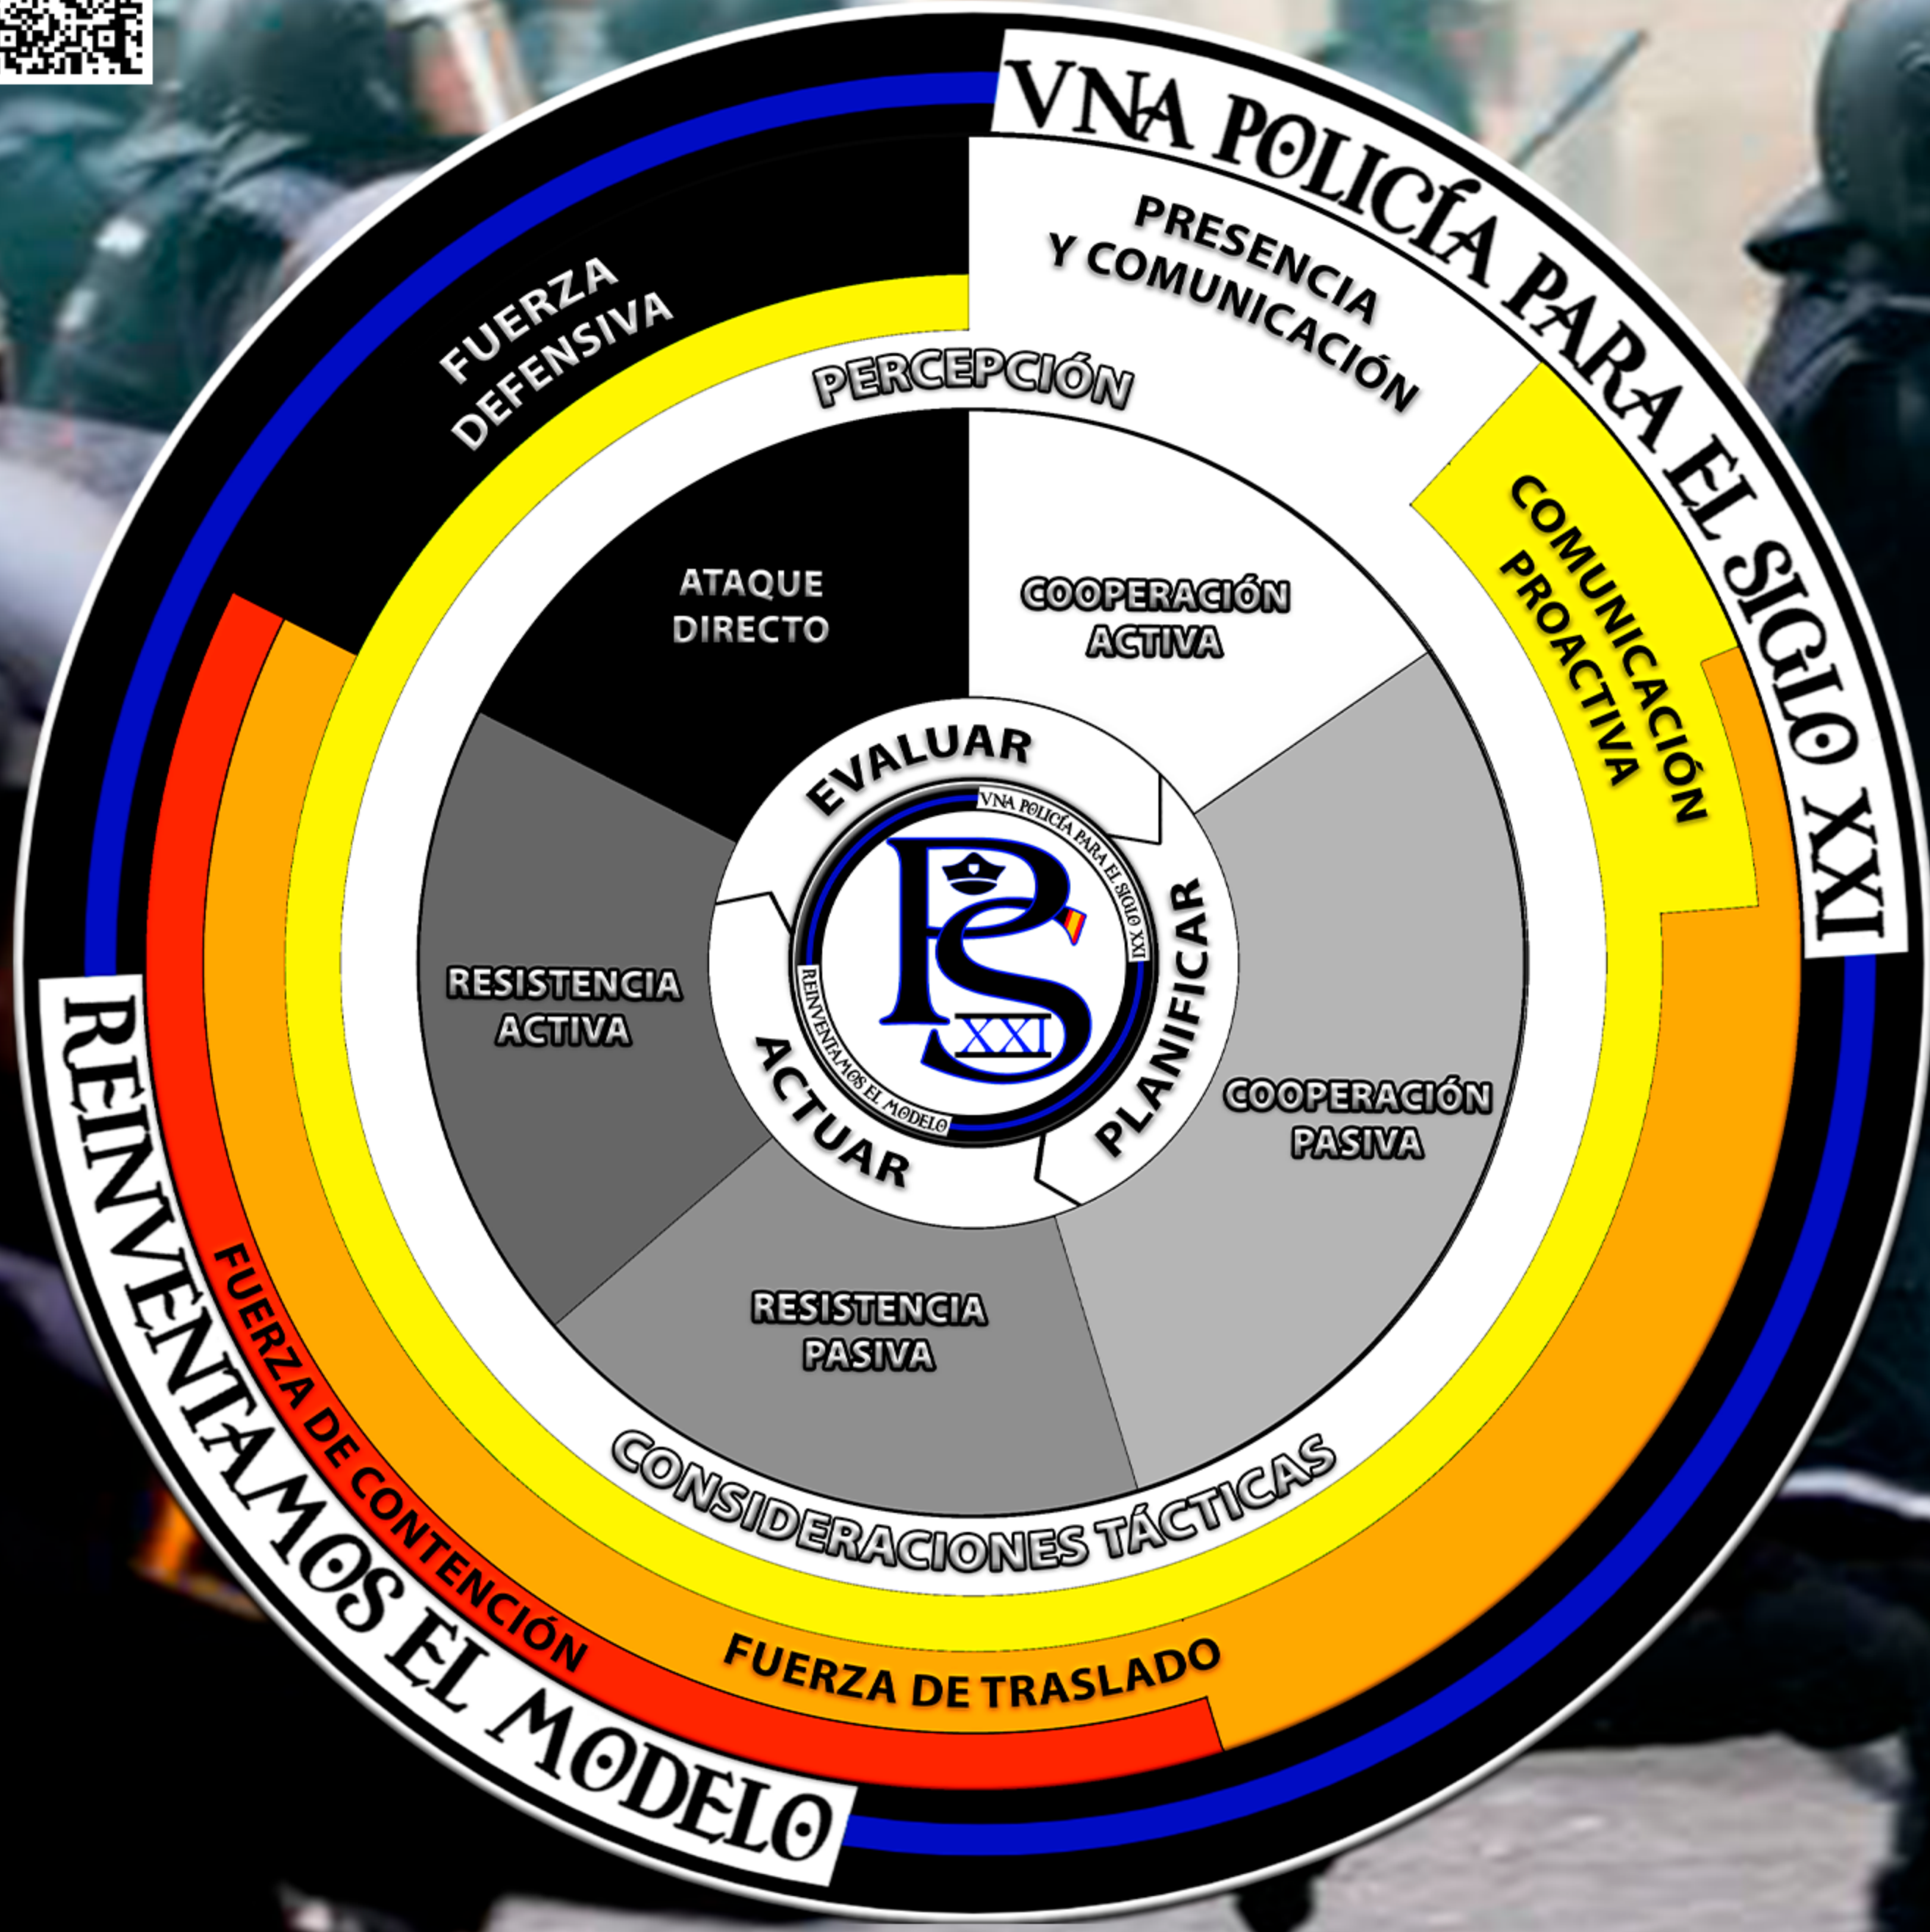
VNA POLICÍA PARA EL SIGLO XXI

PRESENCIA Y COMUNICACIÓN

FUERZA DEFENSIVA

PERCEPCIÓN

COMUNICACIÓN PROACTIVA

ATAQUE DIRECTO

COOPERACIÓN ACTIVA

EVALUAR

VNA POLICÍA PARA EL SIGLO XXI

PS XXI

REINVENTAMOS EL MODELO

PLANIFICAR

ACTUAR

RESISTENCIA ACTIVA

COOPERACIÓN PASIVA

RESISTENCIA PASIVA

CONSIDERACIONES TÁCTICAS

FUERZA DE CONTENCIÓN

FUERZA DE TRASLADO

REINVENTAMOS EL MODELO